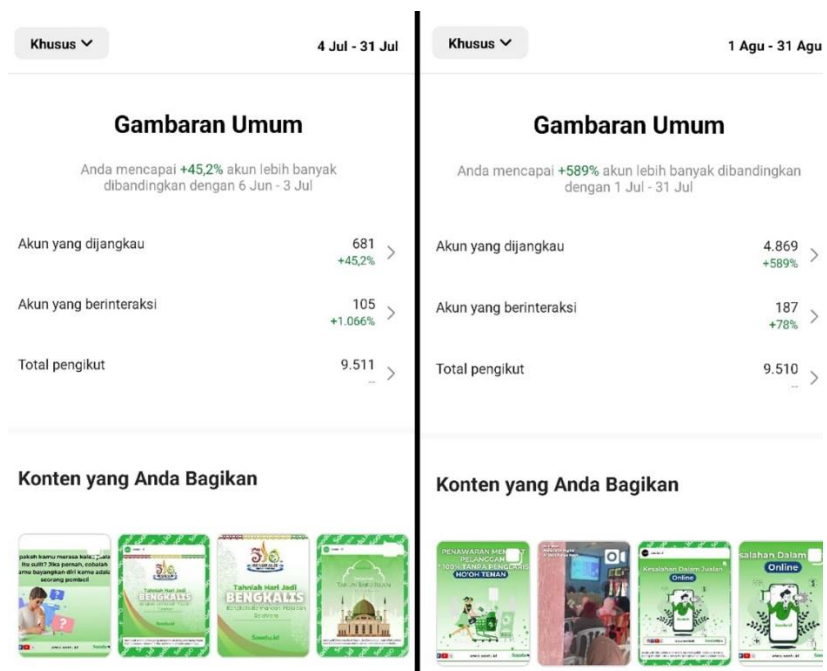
Khusus

4 Jul - 31 Jul

Gambaran Umum

Anda mencapai +45,2% akun lebih banyak dibandingkan dengan 6 Jun - 3 Jul

Akun yang dijangkau 681 +45,2%

Akun yang berinteraksi 105 +1.066%

Total pengikut 9.511 --

Konten yang Anda Bagikan

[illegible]

Tahniah Hari Jadi BENGKALIS

Tahniah Hari Jadi BENGKALIS

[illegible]

Khusus

1 Agu - 31 Agu

Gambaran Umum

Anda mencapai +589% akun lebih banyak dibandingkan dengan 1 Jul - 31 Jul

Akun yang dijangkau 4.869 +589%

Akun yang berinteraksi 187 +78%

Total pengikut 9.510 --

Konten yang Anda Bagikan

PENAWARAN MEMIKAT PELANGGAN 100% TANPA PENGLARIS HO'OH TENAN

Kesalahan Dalam Jualan Online

salahan Dalam Online